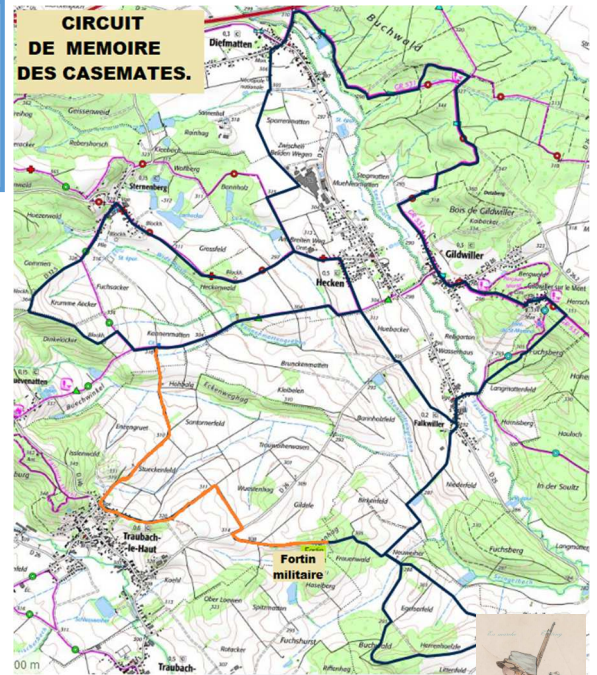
CIRCUIT DE MEMOIRE DES CASEMATES.

Diefmatten
Buchwald
Geissenwald
Rebersthorsch
Wolfberg
Reinhag
Sternenberg
Bonnholz
Grossfeld
Heckenwald
Krumme Aecker
Fuchsacker
Gammen
Hecken
Gildwiller
Bois de Gildwiller
Kaiserumatten
Huebacker
Hohfeld
Brunckenmatten
Klebelen
Sonnenfeld
Bannholzfeld
Falkwiller
Stueckenfeld
Wuestenhag
Birkenfeld
Fuchsberg
Langmattenfeld
Traubach-le-Haut
Fortin militaire
Frauenwald
Neuweiher
Niederfeld
In der Soultz
Hausbuch
Ober Lonnen
Spitzmatten
Fuchshurst
Buchwald
Traubach-
00 m